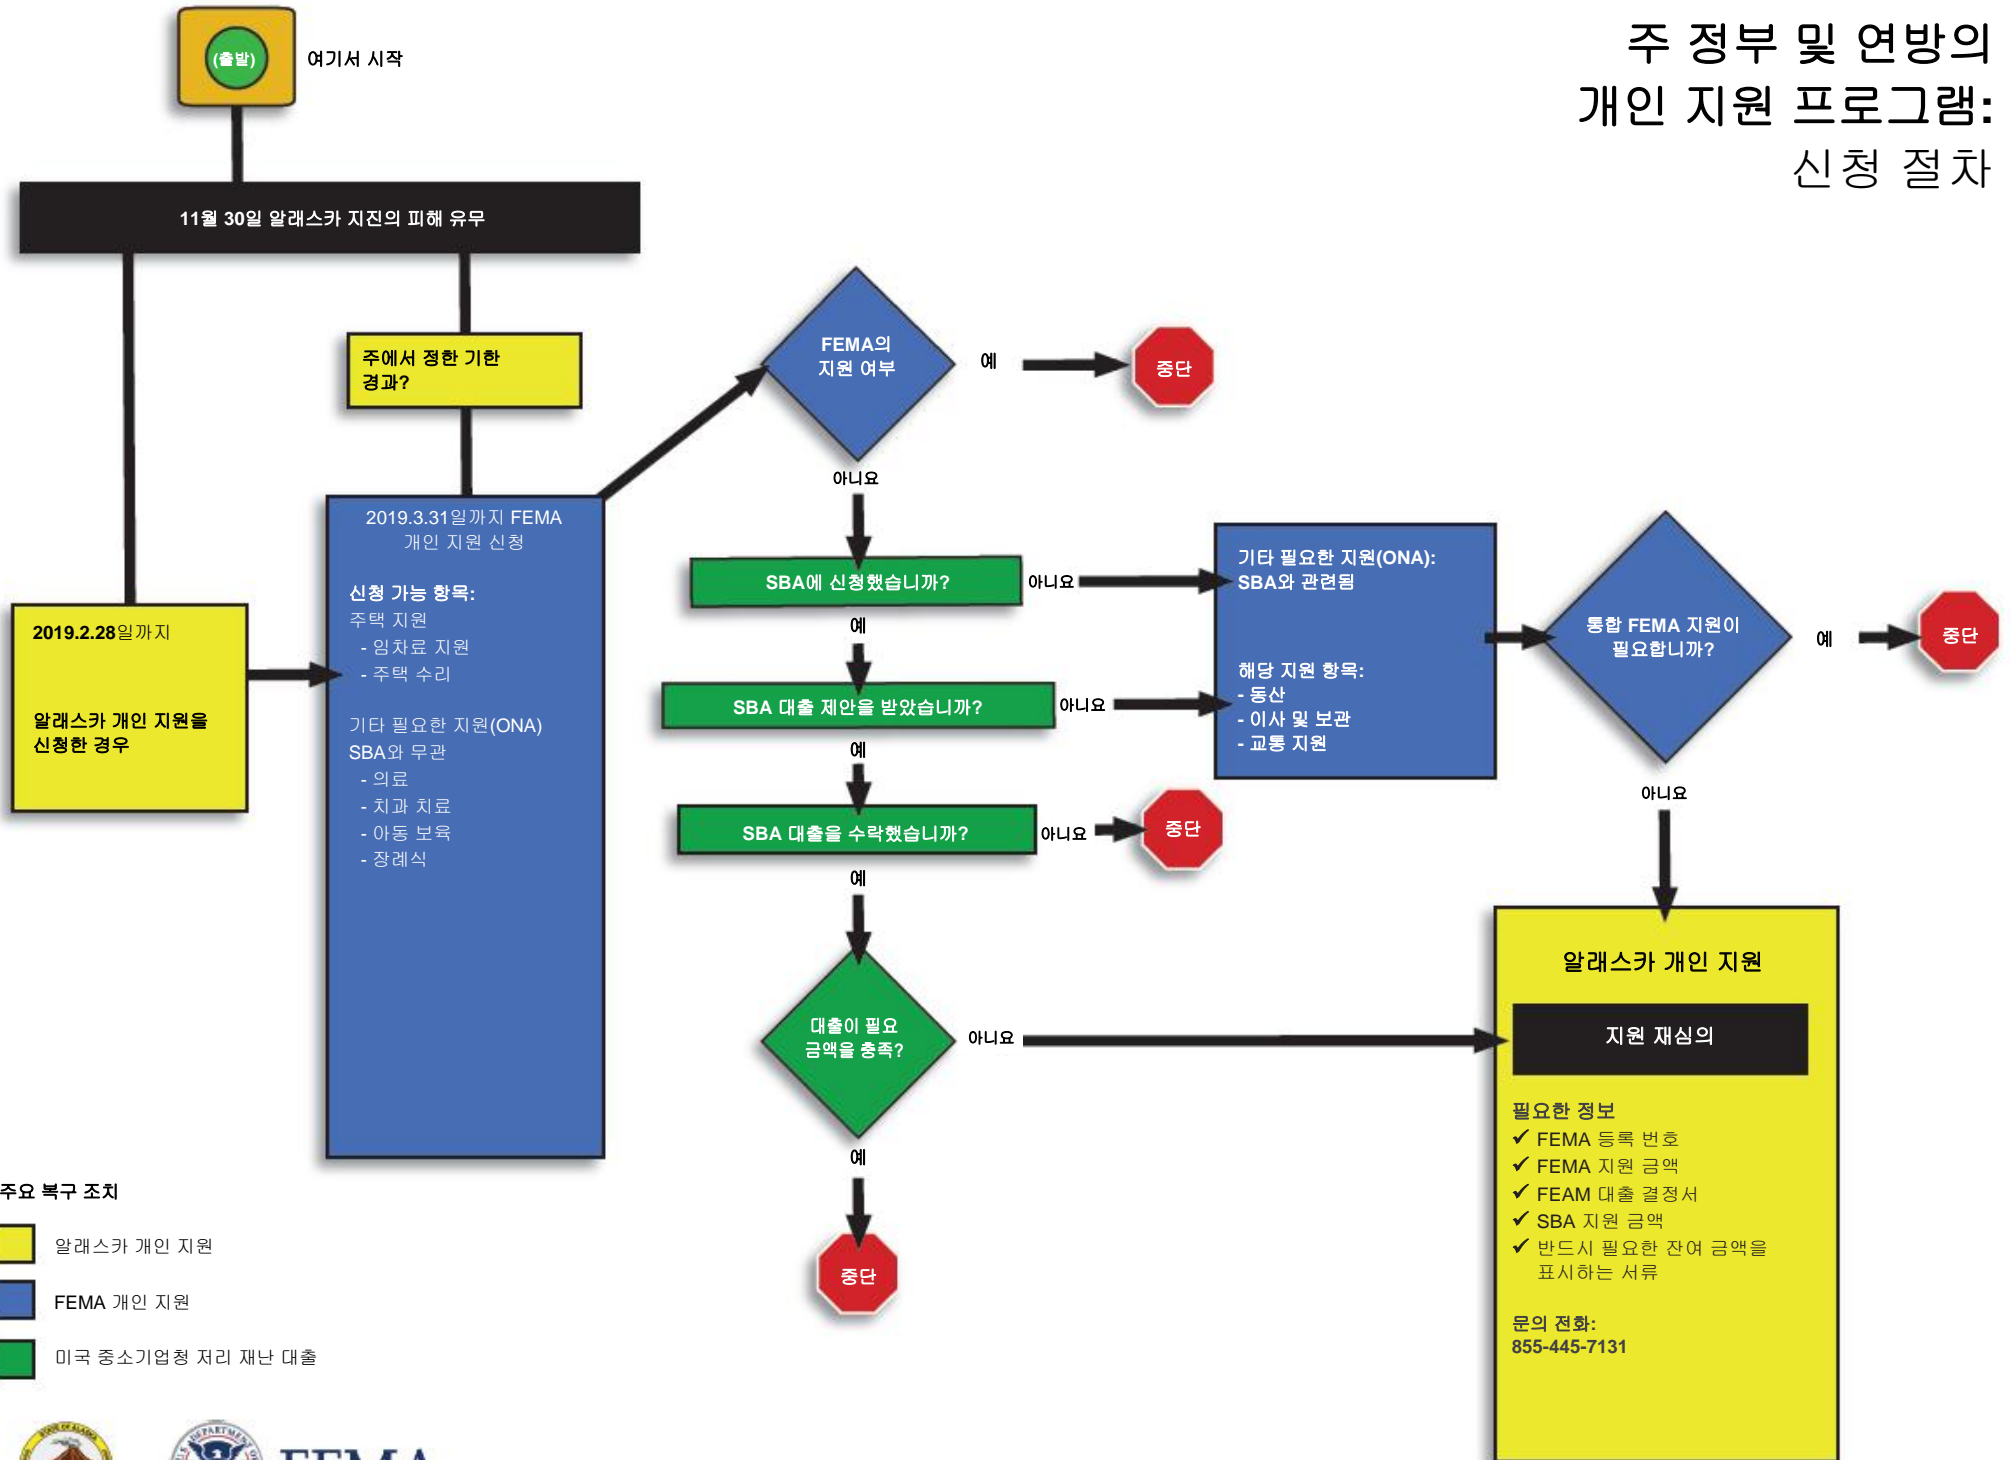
주 정부 및 연방의
개인 지원 프로그램:
신청 절차

(출발)

여기서 시작

11월 30일 알래스카 지진의 피해 유무

주에서 정한 기한 경과?

2019.2.28일까지

알래스카 개인 지원을 신청한 경우

2019.3.31일까지 FEMA 개인 지원 신청

신청 가능 항목:
주택 지원
- 임차료 지원
- 주택 수리

기타 필요한 지원(ONA)
SBA와 무관
- 의료
- 치과 치료
- 아동 보육
- 장례식

FEMA의 지원 여부

예

중단

아니요

SBA에 신청했습니까?

아니요

예

SBA 대출 제안을 받았습니까?

아니요

예

SBA 대출을 수락했습니까?

아니요

중단

예

대출이 필요 금액을 충족?

아니요

예

중단

기타 필요한 지원(ONA): SBA와 관련됨

해당 지원 항목:
- 동산
- 이사 및 보관
- 교통 지원

통합 FEMA 지원이 필요합니까?

예

중단

아니요

알래스카 개인 지원

지원 재심의

필요한 정보
✔ FEMA 등록 번호
✔ FEMA 지원 금액
✔ FEAM 대출 결정서
✔ SBA 지원 금액
✔ 반드시 필요한 잔여 금액을 표시하는 서류

문의 전화:
855-445-7131

주요 복구 조치

알래스카 개인 지원

FEMA 개인 지원

미국 중소기업청 저리 재난 대출

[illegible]